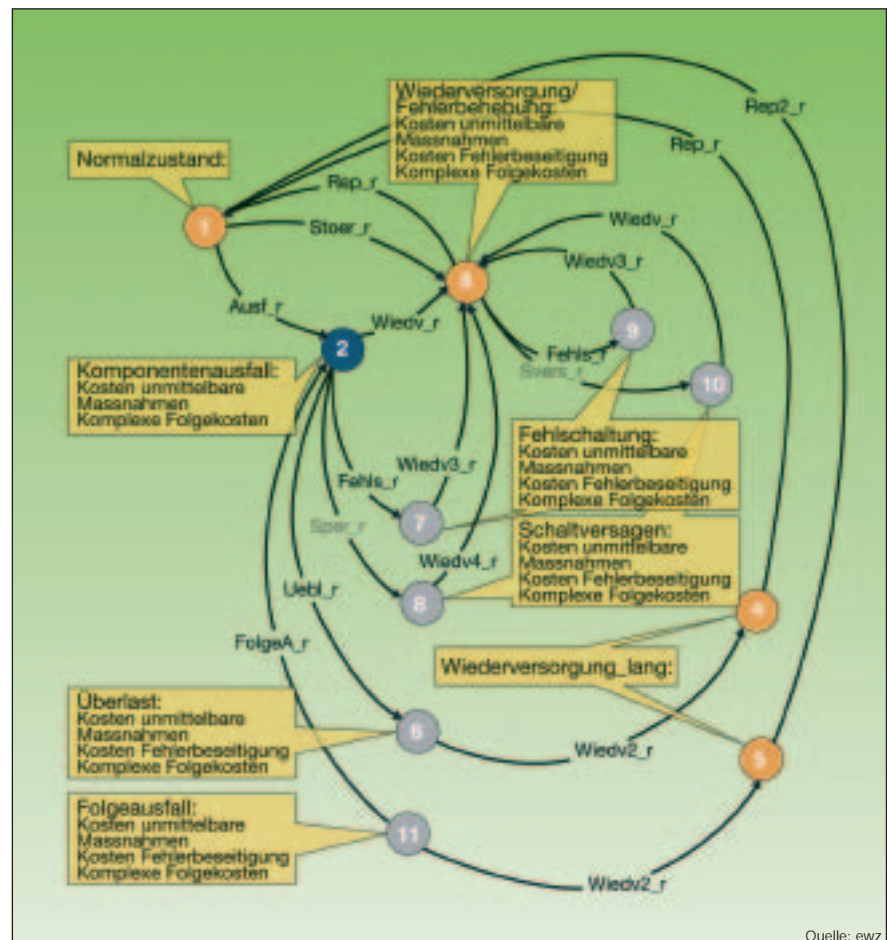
Normalzustand:

Wiederversorgung/ Fehlerbehebung: Kosten unmittelbare Massnahmen Kosten Fehlerbeseitigung Komplexe Folgekosten

Rep2_r

Rep_r

Rep_r

Stoer_r

1

Wiedv_r

3

Wiedv3_r

Ausf_r

Wiedv_r

9

2

Fehls_r

Sperr_r

10

Komponentenausfall: Kosten unmittelbare Massnahmen Komplexe Folgekosten

Fehlschaltung: Kosten unmittelbare Massnahmen Kosten Fehlerbeseitigung Komplexe Folgekosten

Wiedv3_r

Fehls_r

7

Sperr_r

Schaltversagen: Kosten unmittelbare Massnahmen Kosten Fehlerbeseitigung Komplexe Folgekosten

Wiedv4_r

Uebl_r

8

4

FolgeA_r

Wiederversorgung_lang:

Überlast: Kosten unmittelbare Massnahmen Kosten Fehlerbeseitigung Komplexe Folgekosten

6

Wiedv2_r

5

Folgeausfall: Kosten unmittelbare Massnahmen Kosten Fehlerbeseitigung Komplexe Folgekosten

11

Wiedv2_r

Quelle: ewz